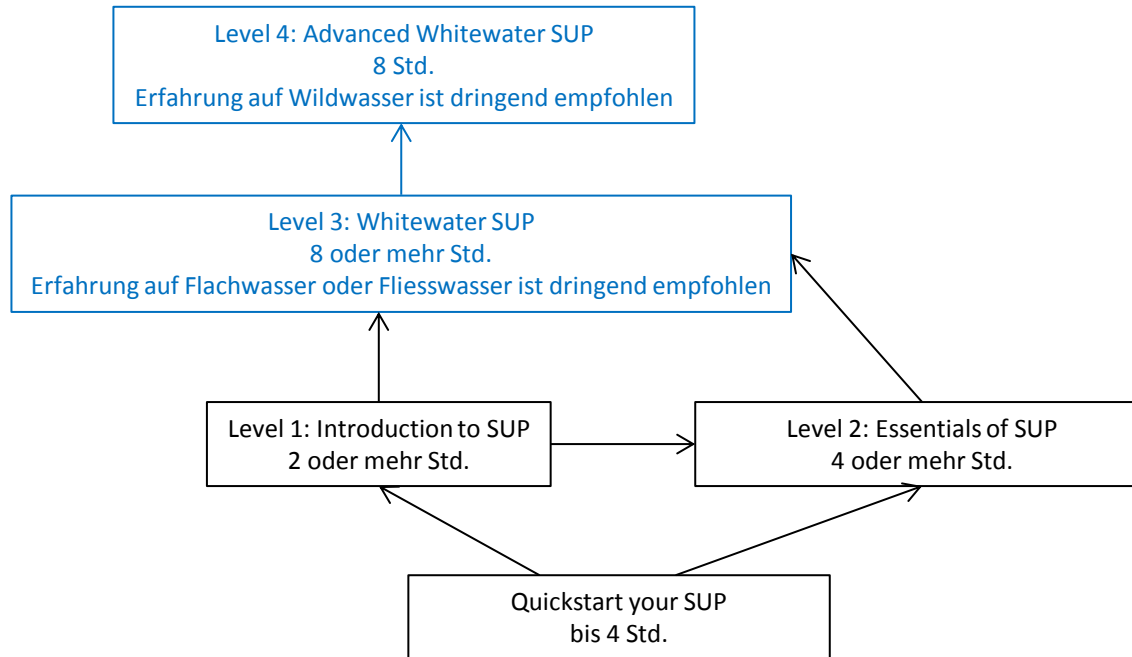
Level 4: Advanced Whitewater SUP
8 Std.
Erfahrung auf Wildwasser ist dringend empfohlen

Level 3: Whitewater SUP
8 oder mehr Std.
Erfahrung auf Flachwasser oder Fliesswasser ist dringend empfohlen

Level 1: Introduction to SUP
2 oder mehr Std.

Level 2: Essentials of SUP
4 oder mehr Std.

Quickstart your SUP
bis 4 Std.